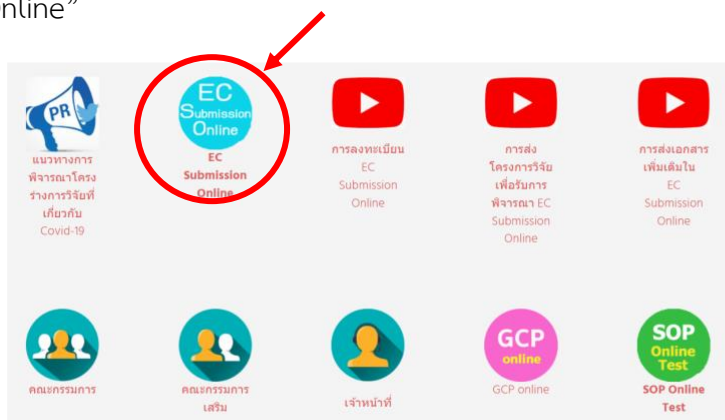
nline"

PR

แนวทางการพิจารณาโครงร่างการวิจัยที่เกี่ยวกับ Covid-19

EC Submission Online

EC Submission Online

การลงทะเบียน EC Submission Online

การส่งโครงการวิจัยเพื่อรับการพิจารณา EC Submission Online

การส่งเอกสารเพิ่มเติมใน EC Submission Online

คณะกรรมการ

คณะกรรมการเสริม

เจ้าหน้าที่

GCP online

GCP online

SOP Online Test

SOP Online Test